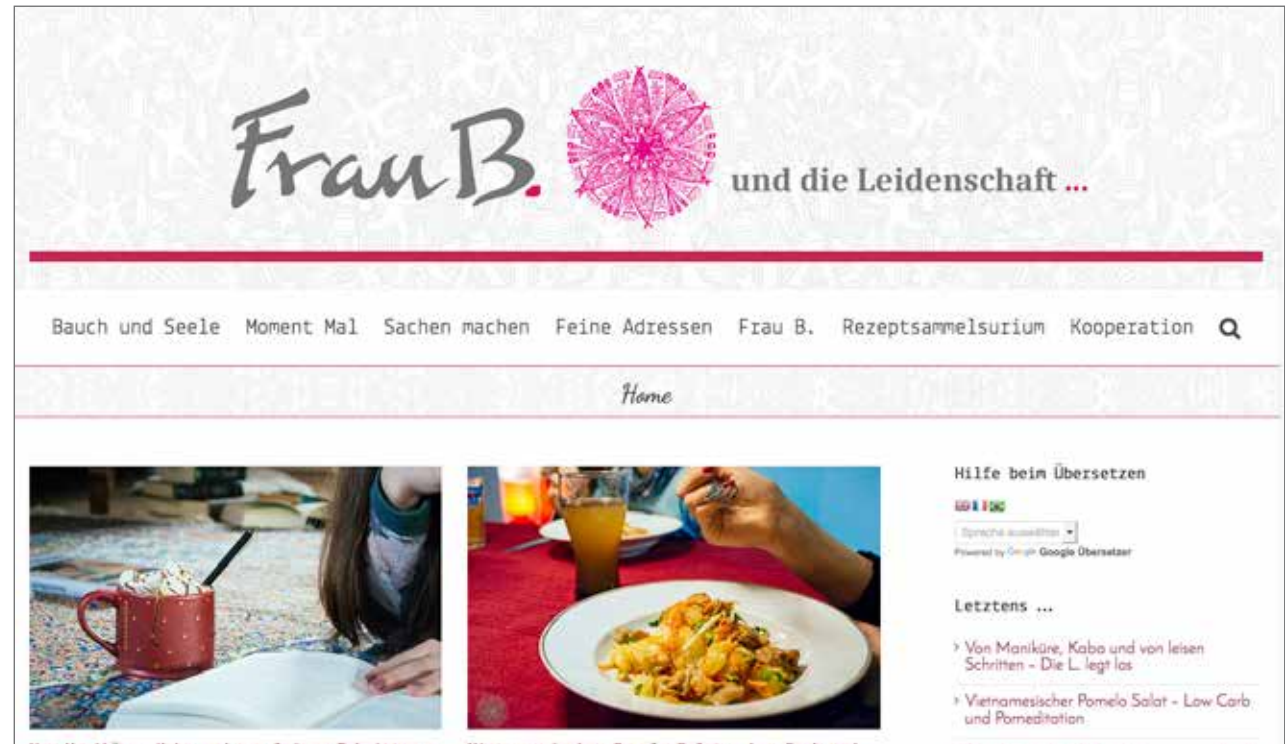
Frau B. und die Leidenschaft ...

Bauch und Seele Moment Mal Sachen machen Feine Adressen Frau B. Rezeptsammelsurium Kooperation

Home

Hilfe beim Übersetzen

Sprache auswählen

Powered by Google Google Übersetzer

Letztens ...

› Von Maniküre, Kaba und von leisen Schritten – Die L. legt los

› Vietnamesischer Pomelo Salat – Low Carb und Pomeditation